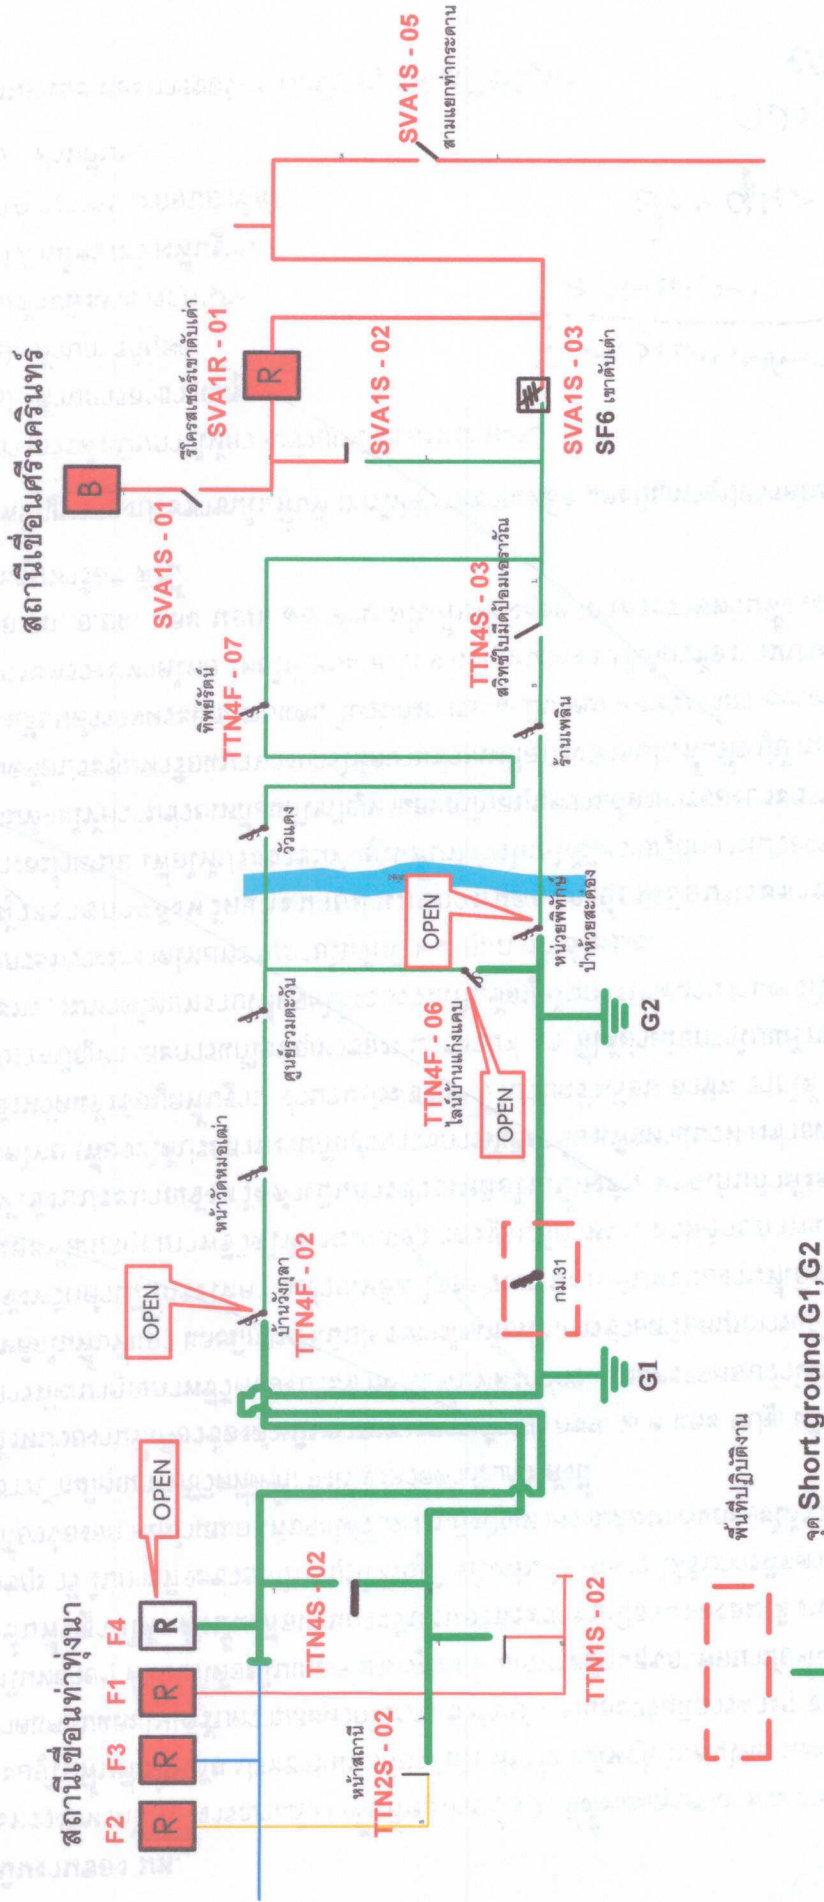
สถานีเขื่อนท่าทุ่งนา
F2 F3 F1 F4
R R R R
OPEN
TTN4S - 02
TTN1S - 02
หน้าสถานี
TTN2S - 02
พื้นที่ปฏิบัติงาน
จุด Short ground G1,G2
OPEN
บ้านวังกุลา
TTN4F - 02
หน้าวัดหนองเต่า
ศูนย์รวมตะวัน
กม.31
G1
TTN4F - 06
ไลน์บ้านแก่งแคบ
OPEN
OPEN
หน่วยพิทักษ์ป่าห้วยสะด่อง
G2
วังแดง
ร้านเพลิน
TTN4F - 07
ทิพย์รัตน์
TTN4S - 03
สวิทซ์ไม้แตงโม อยู่ตาวัน
สถานีเขื่อนศรีนครินทร์
B
SVA1S - 01
รีโครสเซอร์เขาตับเต่า
SVA1R - 01
R
SVA1S - 02
SVA1S - 03
SF6 เขาตับเต่า
SVA1S - 05
สามแยกท่ากระดาน